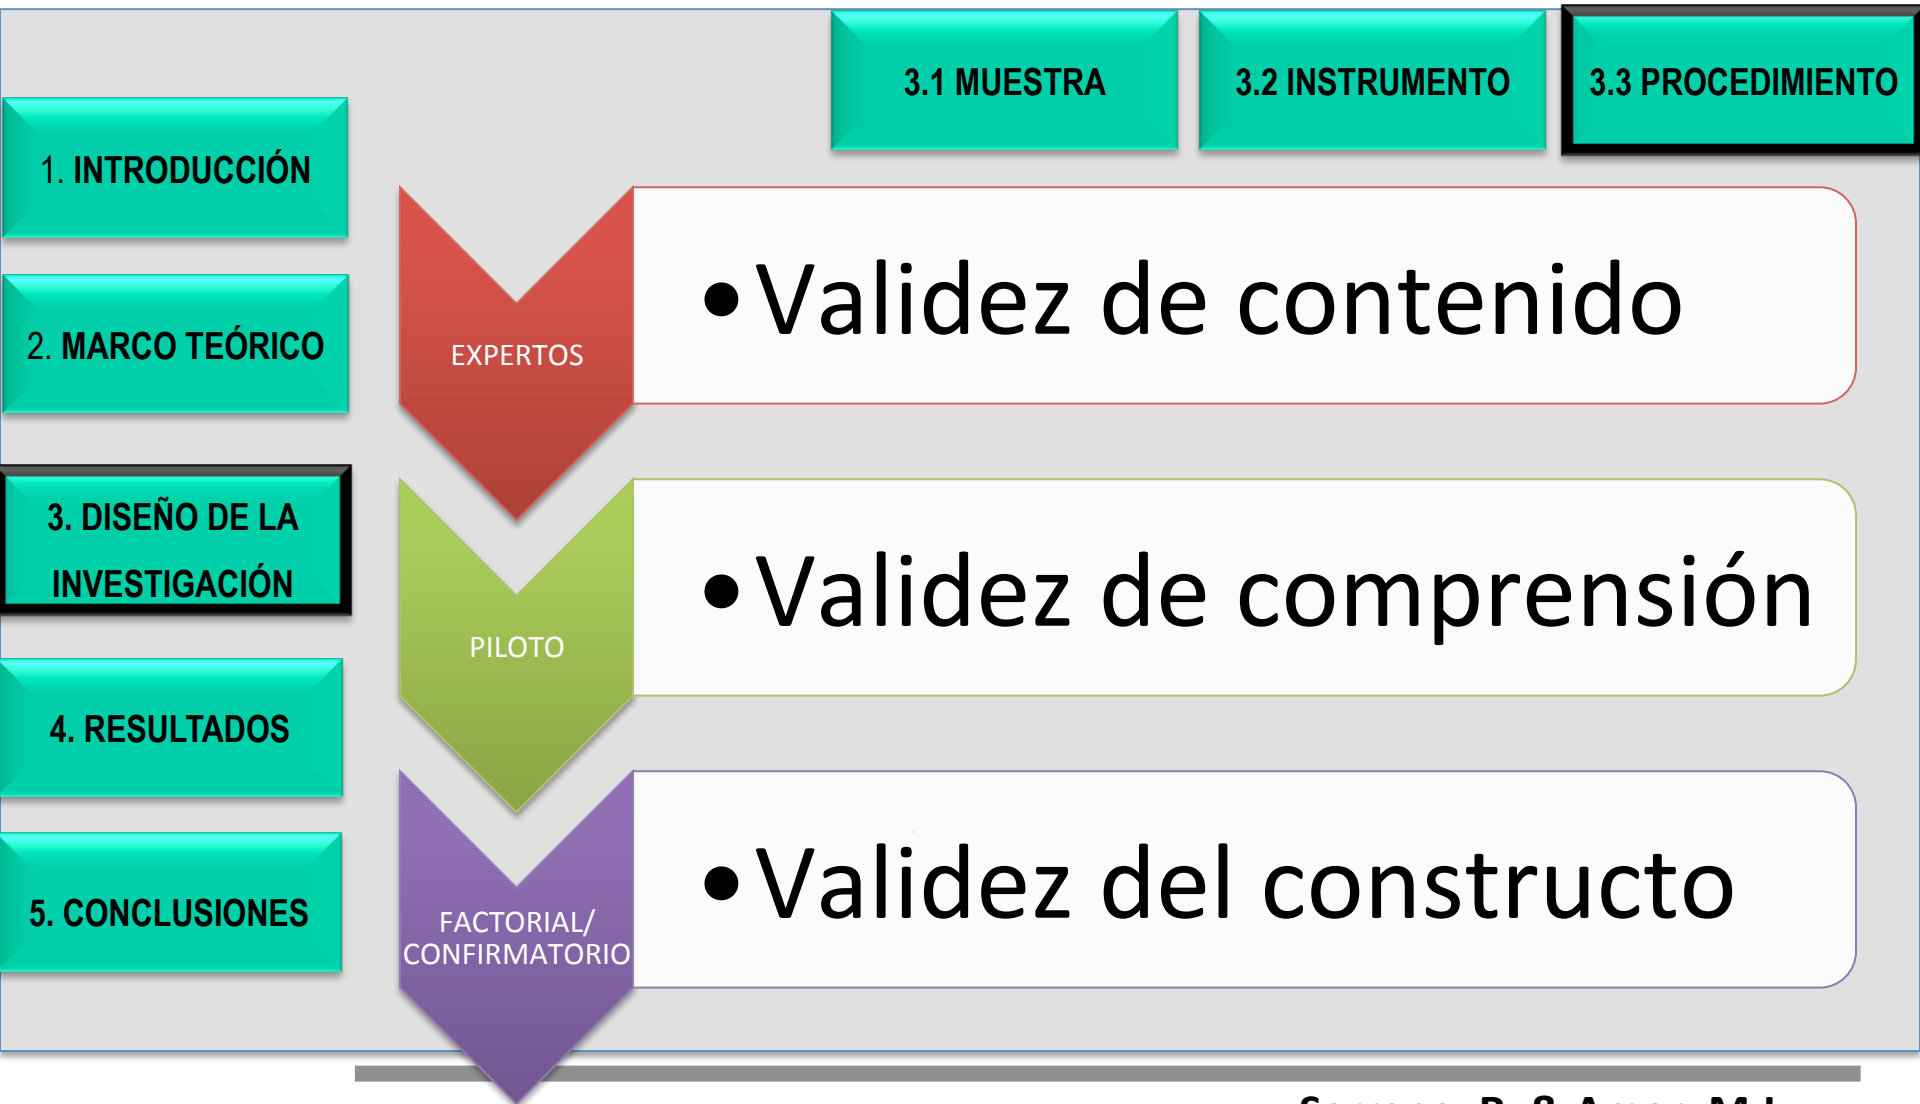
3.1 MUESTRA

3.2 INSTRUMENTO

3.3 PROCEDIMIENTO

1. INTRODUCCIÓN

2. MARCO TEÓRICO

3. DISEÑO DE LA INVESTIGACIÓN

4. RESULTADOS

5. CONCLUSIONES

EXPERTOS

• Validez de contenido

PILOTO

• Validez de comprensión

FACTORIAL/ CONFIRMATORIO

• Validez del constructo

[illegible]